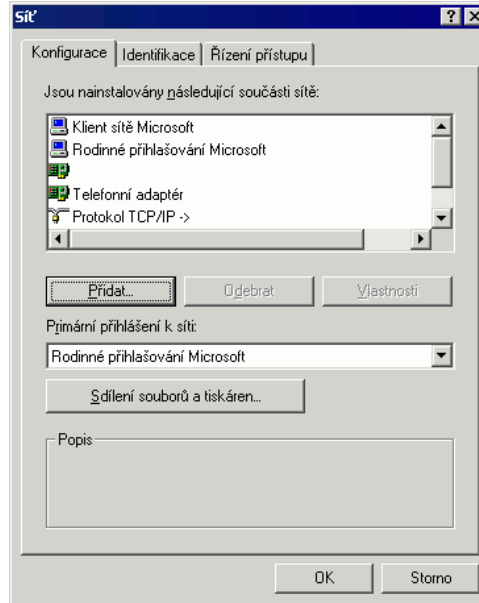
Síť

?

Konfigurace | Identifikace | Řízení přístupu

Jsou nainstalovány následující součásti sítě:

Klient sítě Microsoft
Rodinné přihlašování Microsoft

Telefonní adaptér
Protokol TCP/IP ->

Přidat...
Odebrat
Vlastnosti

Primární přihlášení k síti:

Rodinné přihlašování Microsoft

Sdílení souborů a tiskáren...

Popis

OK
Storno